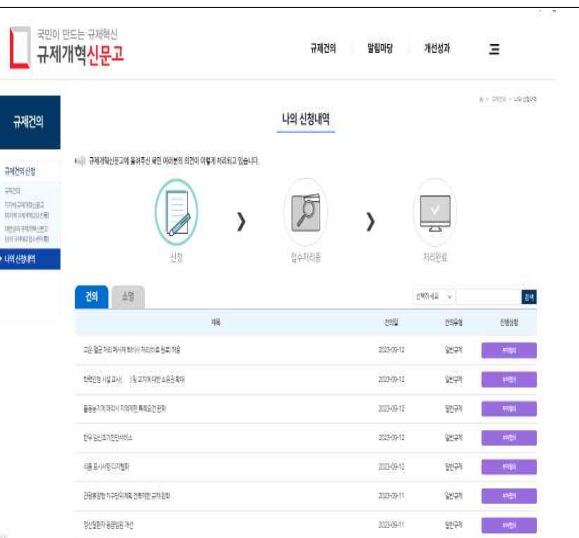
국민이 만드는 규제혁신
규제개혁신문고

규제건의 알림마당 개선성과

규제건의

규제건의 신청

나의 신청내역

나의 신청내역

규제개혁신문고에 올려주신 국민 여러분의 의견이 이렇게 처리되고 있습니다.

신청 › 접수처리중 › 처리완료

건의 소명

검색

| 제목 | 건의일 | 건의유형 | 진행현황 |
|---|---|---|---|
| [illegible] | 2023-09-12 | 일반규제 | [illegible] |
| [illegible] | 2023-09-12 | 일반규제 | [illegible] |
| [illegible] | 2023-09-12 | 일반규제 | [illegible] |
| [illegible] | 2023-09-12 | 일반규제 | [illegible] |
| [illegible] | 2023-09-12 | 일반규제 | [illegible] |
| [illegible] | 2023-09-11 | 일반규제 | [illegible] |
| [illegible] | 2023-09-11 | 일반규제 | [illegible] |